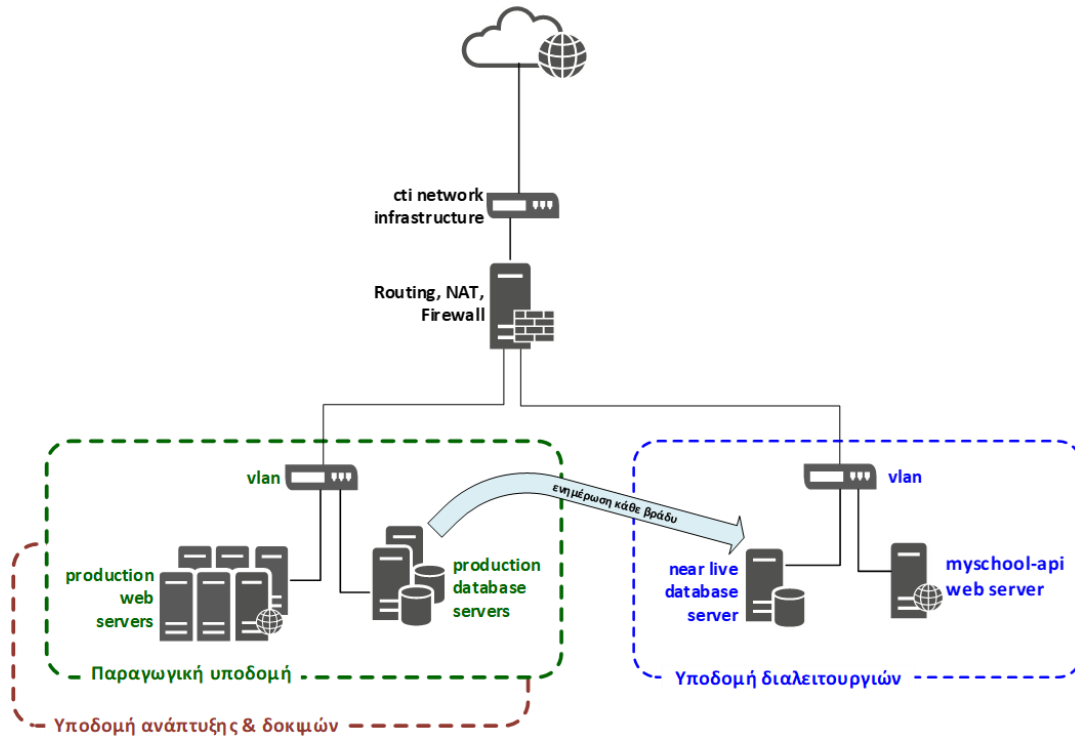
cti network infrastructure

Routing, NAT, Firewall

vlan

ενημέρωση κάθε βράδυ

vlan

production web servers

production database servers

near live database server

myschool-api web server

Παραγωγική υποδομή

Υποδομή διαλειτουργιών

Υποδομή ανάπτυξης & δοκιμών